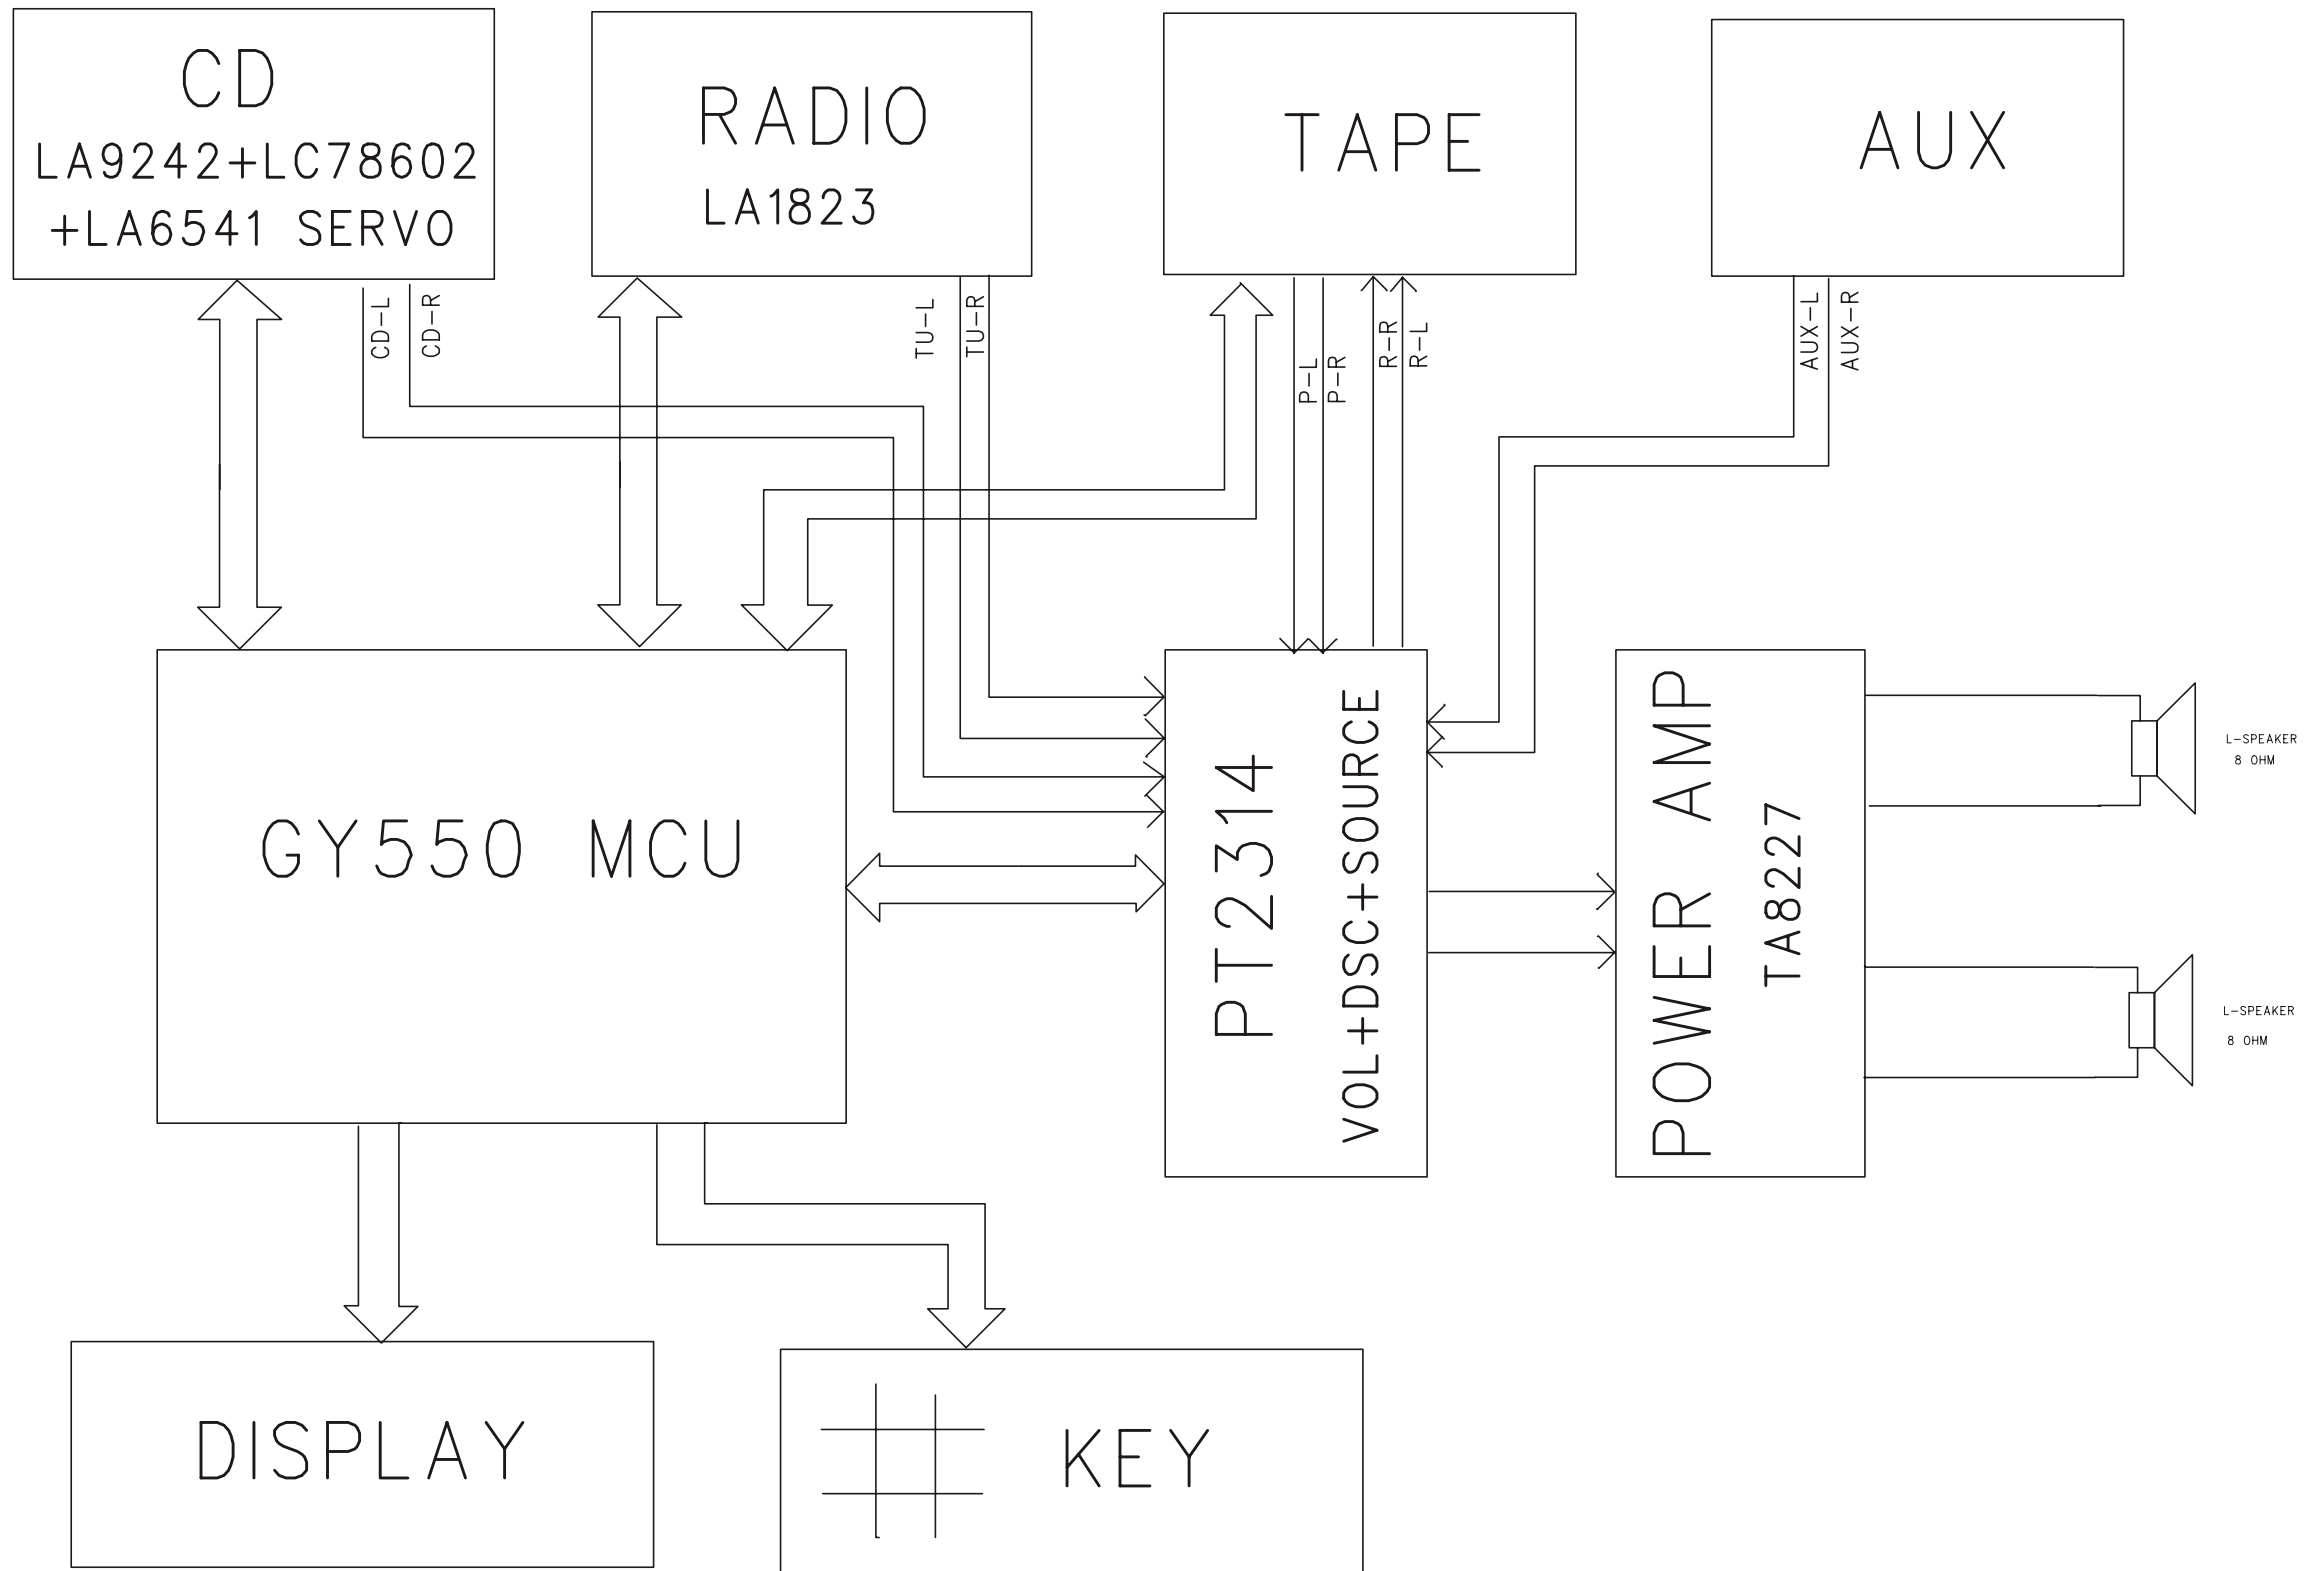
CD
LA9242+LC78602
+LA6541 SERVO

RADIO
LA1823

TAPE

AUX

CD-L
CD-R

TU-L
TU-R

P-L
P-R

R-R
R-L

AUX-L
AUX-R

GY550 MCU

PT2314
VOL+DSC+SOURCE

POWER AMP
TA8227

L-SPEAKER
8 OHM

L-SPEAKER
8 OHM

DISPLAY

KEY